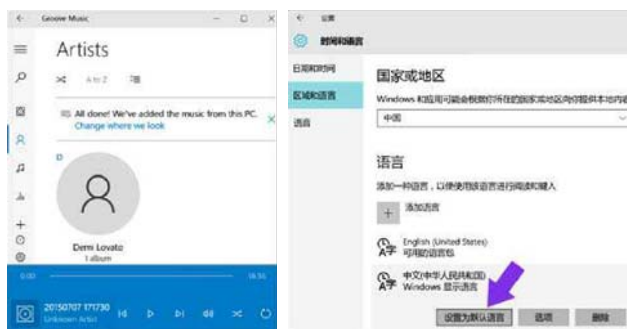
Groove Music

Artists

A to Z

All done! We've added the music from this PC.
Change where we look

Demi Lovato
1 album

0:00
18:56

20150707 171730
Unknown Artist

设置

时间和语言

日期和时间

区域和语言

语音

国家或地区

Windows 和应用可能会根据你所在的国家或地区向你提供本地内容

中国

语言

添加一种语言，以便使用该语言进行阅读和键入

添加语言

English (United States)
可用的语言包

中文(中华人民共和国)
Windows 显示语言

设置为默认语言

选项

删除